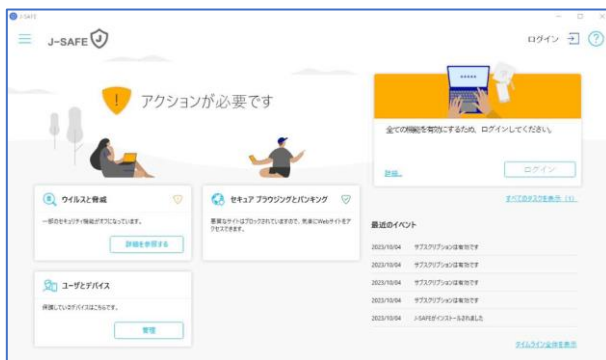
J-SAFE

J-SAFE

ログイン

アクションが必要です

全ての機能を有効にするため、ログインしてください。

詳細

ログイン

すべてのタスクを表示（1）

ウイルスと脅威

一部のセキュリティ機能がオフになっています。

詳細を参照する

セキュア ブラウジングとバンキング

悪質なサイトはブロックされていますので、安全にWebサイトをアクセスできます。

最近のイベント

2023/10/04　サブスクリプションは有効です

2023/10/04　サブスクリプションは有効です

2023/10/04　サブスクリプションは有効です

2023/10/04　サブスクリプションは有効です

2023/10/04　J-SAFEがインストールされました

ユーザとデバイス

保護しているデバイスはこちらです。

管理

タイムライン全体を表示